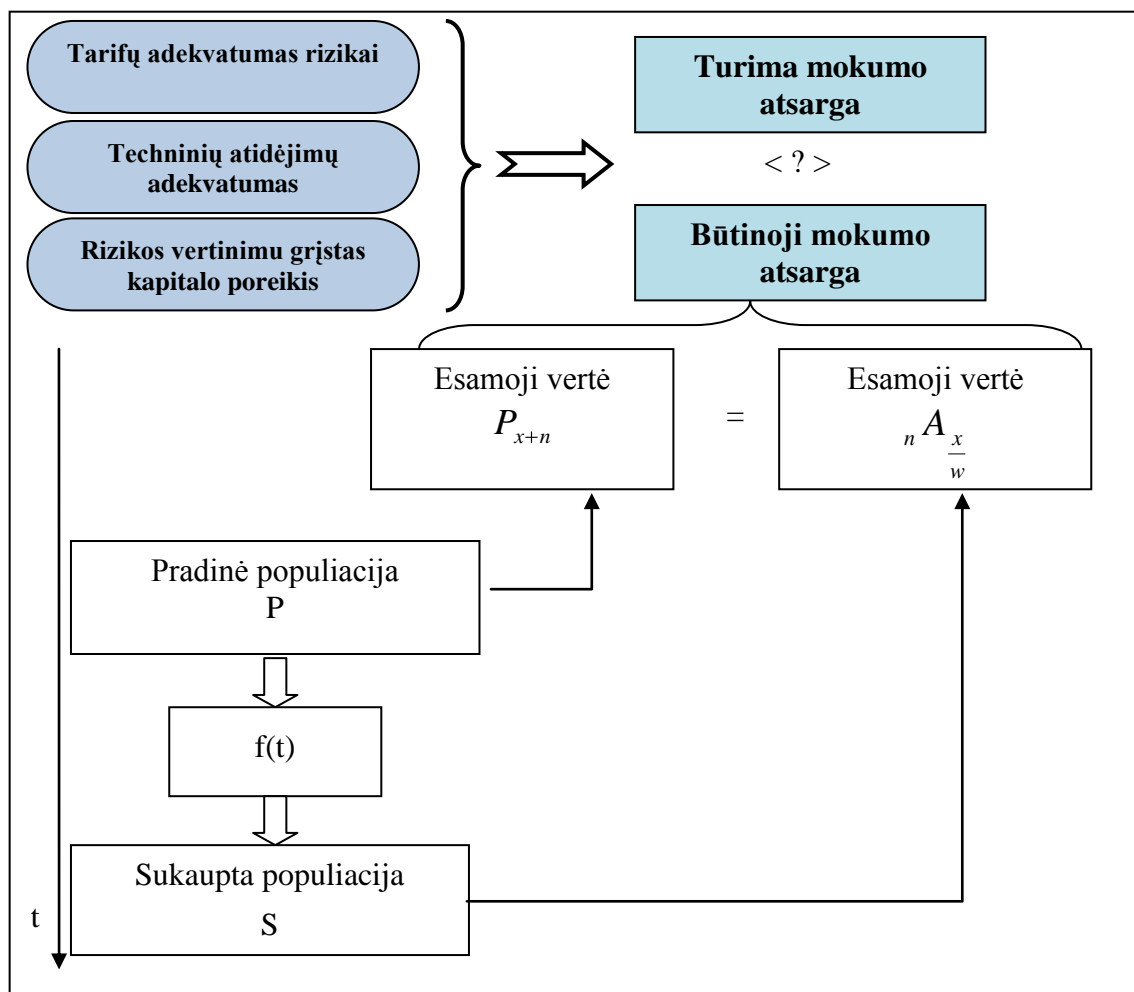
Tarifų adekvatumas rizikai

Techninių atidėjimų adekvatumas

Rizikos vertinimu grįstas kapitalo poreikis

Turima mokumo atsarga

< ? >

Būtinoji mokumo atsarga

Esamoji vertė $P_{x+n}$

=

Esamoji vertė ${}_{n}A_{\frac{x}{w}}$

Pradinė populiacija P

f(t)

Sukaupta populiacija S

t